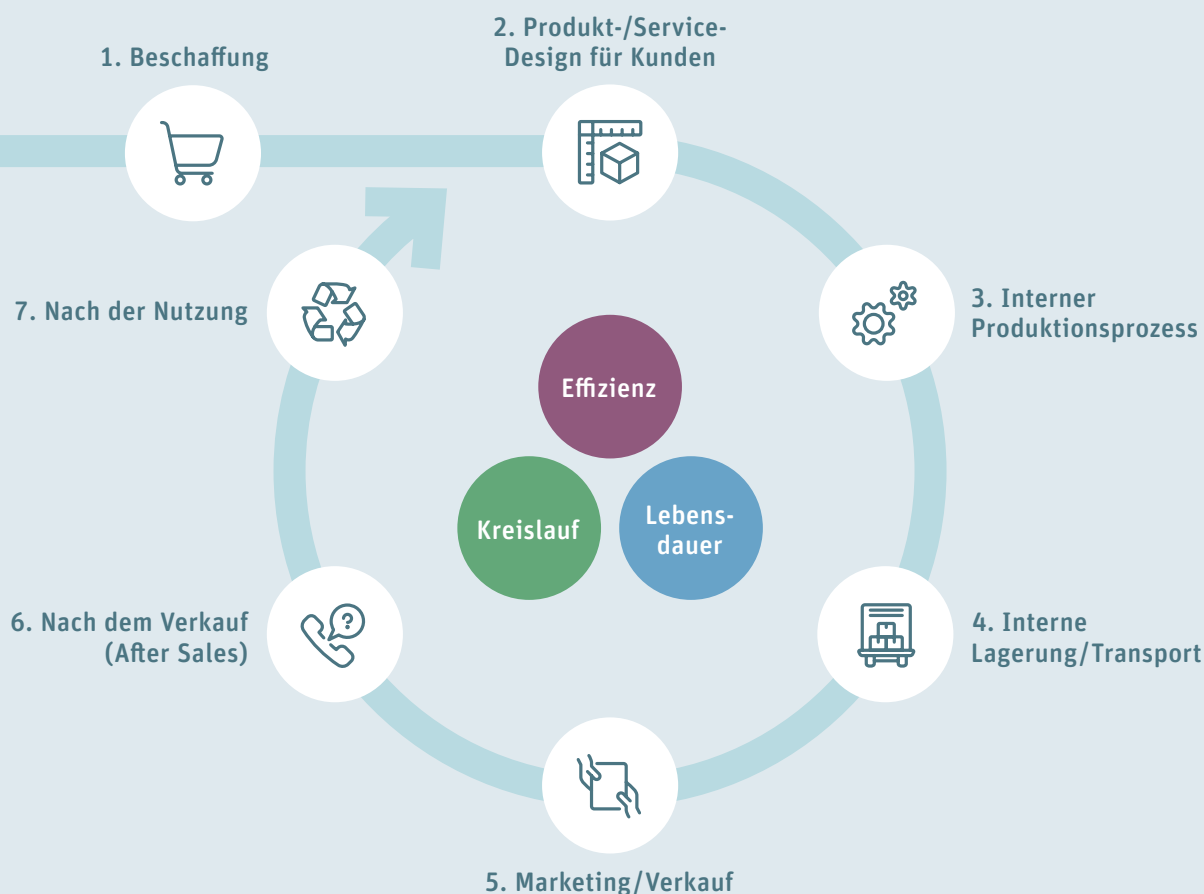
1. Beschaffung

2. Produkt-/Service-Design für Kunden

3. Interner Produktionsprozess

4. Interne Lagerung/Transport

5. Marketing/Verkauf

6. Nach dem Verkauf (After Sales)

7. Nach der Nutzung

Effizienz

Kreislauf

Lebensdauer